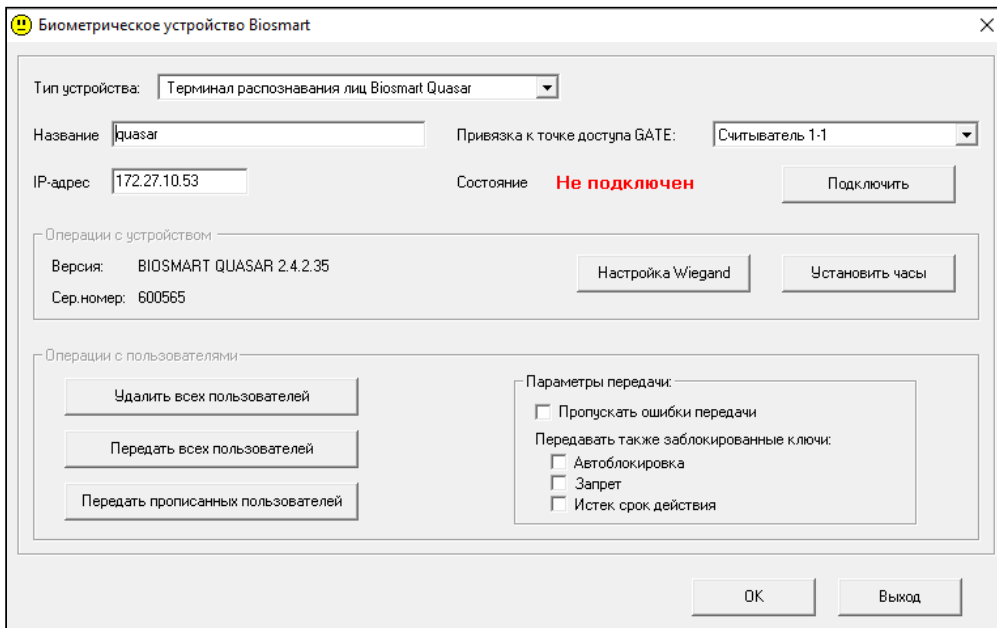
Биометрическое устройство Biosmart
×

Тип устройства: Терминал распознавания лиц Biosmart Quasar

Название quasar

Привязка к точке доступа GATE: Считыватель 1-1

IP-адрес 172.27.10.53

Состояние Не подключен

Подключить

Операции с устройством

Версия: BIOSMART QUASAR 2.4.2.35

Сер.номер: 600565

Настройка Wiegand

Установить часы

Операции с пользователями

Удалить всех пользователей

Передать всех пользователей

Передать прописанных пользователей

Параметры передачи:

Пропускать ошибки передачи

Передавать также заблокированные ключи:

Автоблокировка

Запрет

Истек срок действия

ОК

Выход